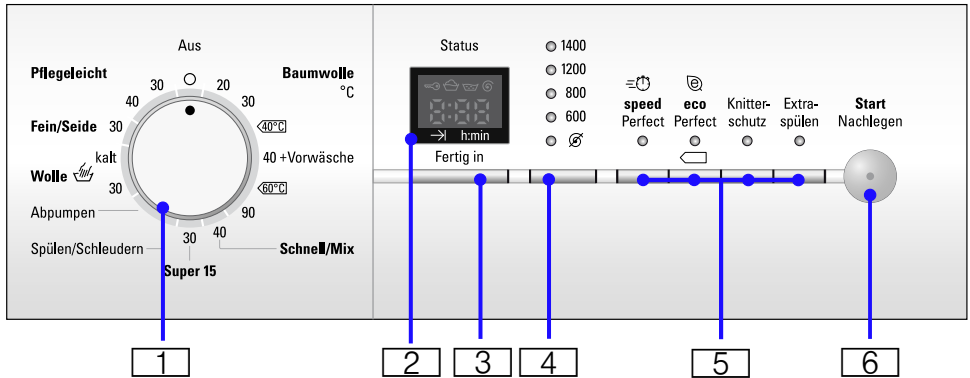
Aus

Pflegeleicht

30 20

Baumwolle
°C

40 30

Fein/Seide 30

40°C

kalt

40 +Vorwäsche

Wolle

30

60°C

Abpumpen

90

Spülen/Schleudern

30 40

Schnell/Mix

Super 15

Status

h:min

Fertig in

1400
1200
800
600

speed Perfect

eco Perfect

Knitterschutz

Extraspülen

Start Nachlegen

1 2 3 4 5 6